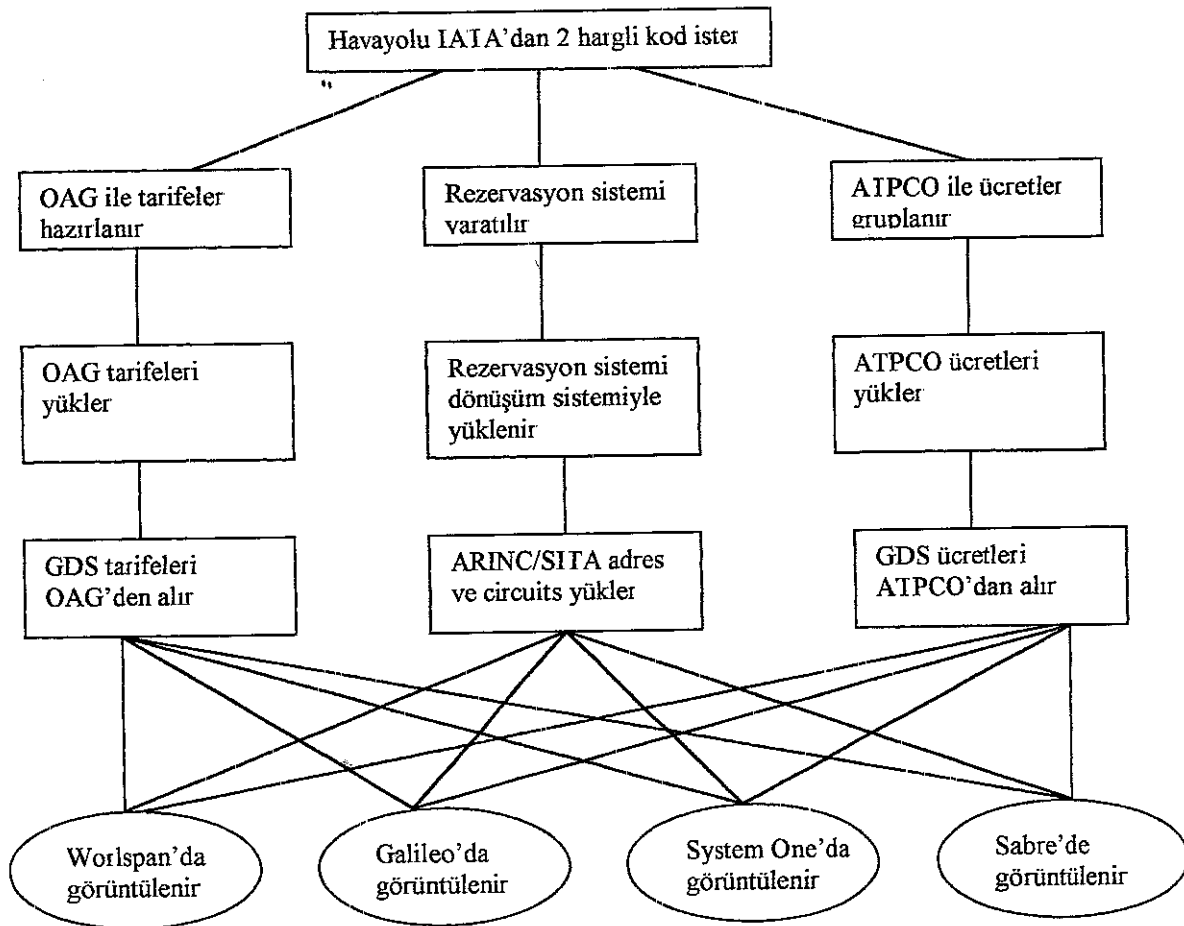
Havayolu IATA'dan 2 hargli kod ister

OAG ile tarifeler hazırlanır

Rezervasyon sistemi varatılır

ATPCO ile ücretler gruplanır

OAG tarifeleri yükler

Rezervasyon sistemi dönüşüm sistemiyle yüklenir

ATPCO ücretleri yükler

GDS tarifeleri OAG'den alır

ARINC/SITA adres ve circuits yükler

GDS ücretleri ATPCO'dan alır

Worlspan'da görüntülenir

Galileo'da görüntülenir

System One'da görüntülenir

Sabre'de görüntülenir